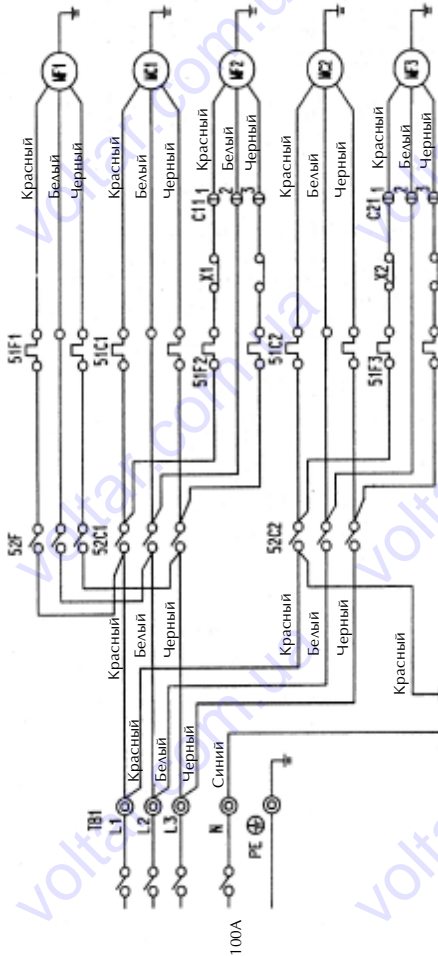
MF1
MC1
MC2
MC3
Красный
Белый
Черный
Красный
Белый
Черный
Красный
Белый
Черный
Красный
Белый
Черный
Красный
Белый
Черный
51F1
51C1
51F2
51C2
51F3
C11
1
2
3
C21
1
2
3
X1
X2
52F
52C1
52C2
Красный
Белый
Черный
Красный
Белый
Черный
Красный
Белый
Черный
Красный
Синий
TB1
L1
L2
L3
N
PE
100A